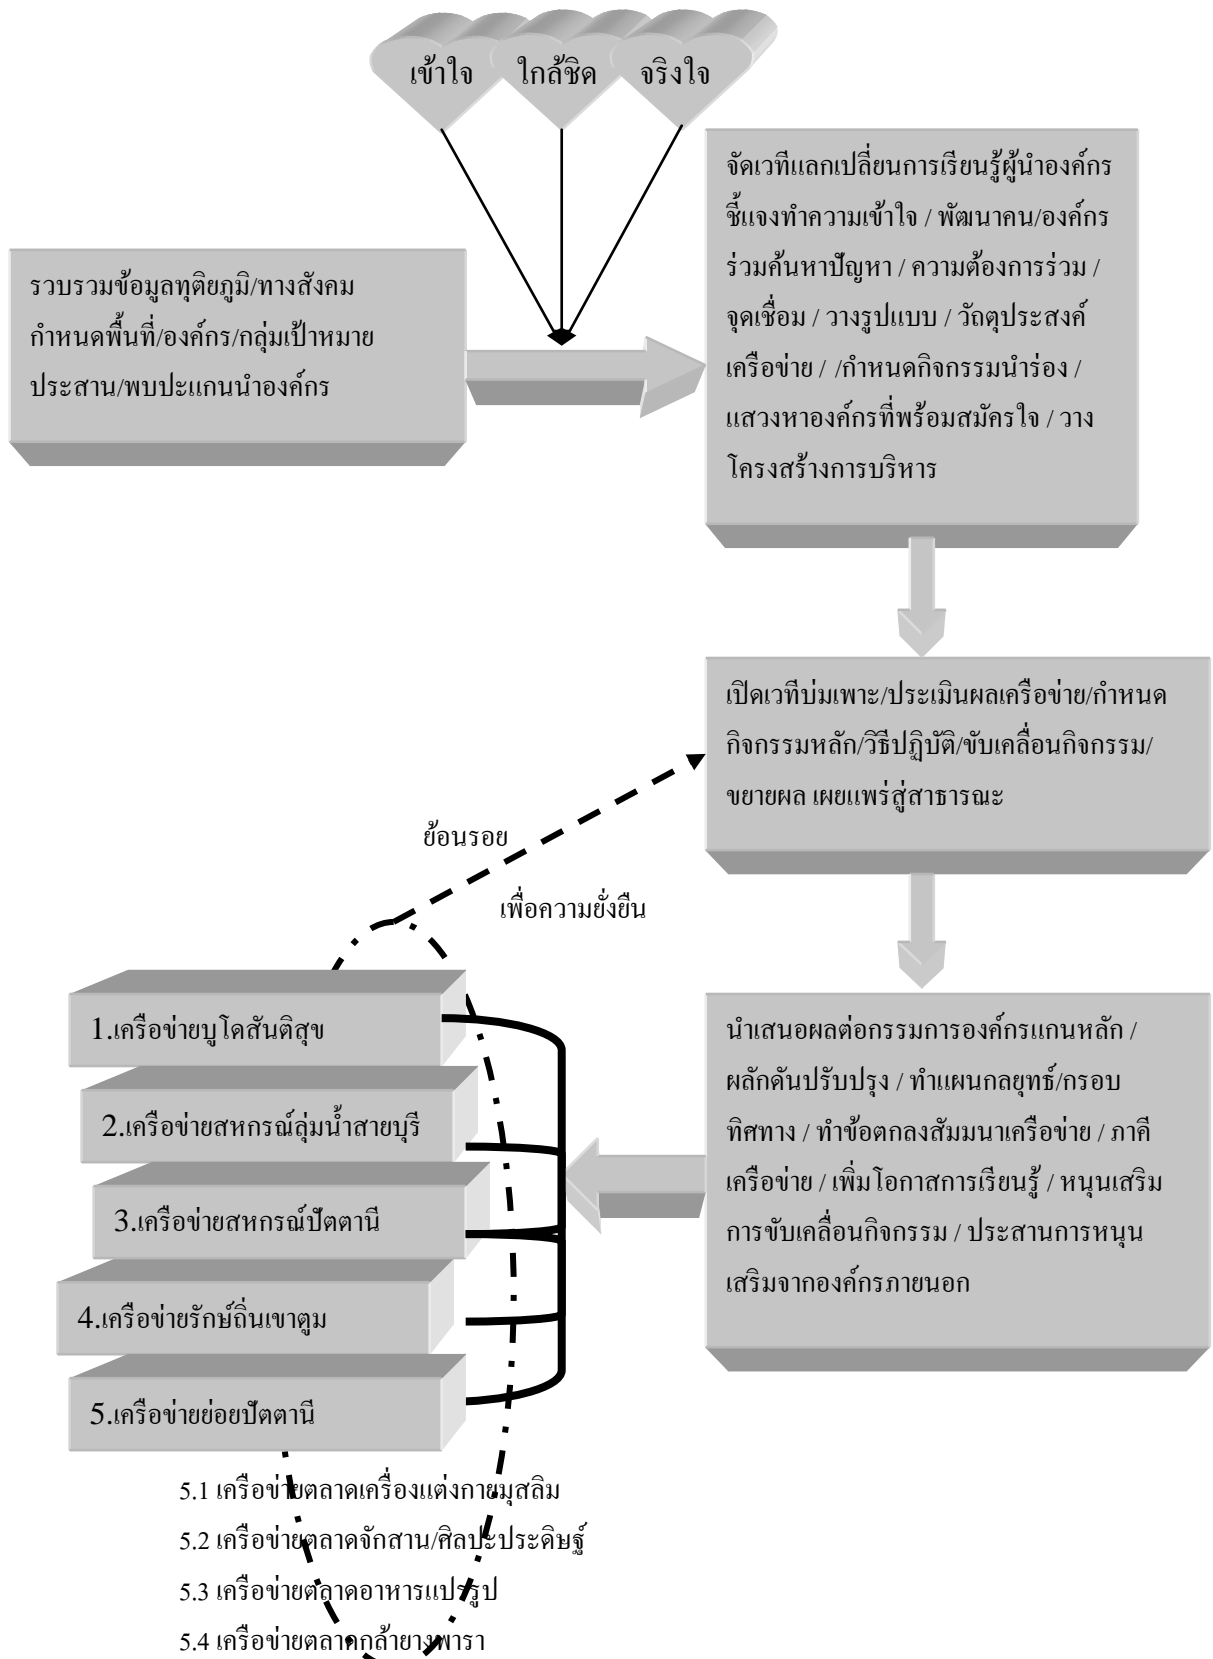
เข้าใจ ใกล้ชิด จริงใจ

รวบรวมข้อมูลทุติยภูมิ/ทางสังคม กำหนดพื้นที่/องค์กร/กลุ่มเป้าหมาย ประสาน/พบปะแกนนำองค์กร

จัดเวทีแลกเปลี่ยนการเรียนรู้ผู้นำองค์กร ชี้แจงทำความเข้าใจ / พัฒนาคน/องค์กร ร่วมค้นหาปัญหา / ความต้องการร่วม / จุดเชื่อม / วางรูปแบบ / วัตถุประสงค์เครือข่าย / /กำหนดกิจกรรมนำร่อง / แสวงหาองค์กรที่พร้อมสมัครใจ / วางโครงสร้างการบริหาร

เปิดเวทีบ่มเพาะ/ประเมินผลเครือข่าย/กำหนดกิจกรรมหลัก/วิธีปฏิบัติ/ขับเคลื่อนกิจกรรม/ขยายผล เผยแพร่สู่สาธารณะ

ย้อนรอย

เพื่อความยั่งยืน

1.เครือข่ายบูโดสันติสุข

2.เครือข่ายสหกรณ์ลุ่มน้ำสายบุรี

3.เครือข่ายสหกรณ์ปัตตานี

4.เครือข่ายรักษ์ถิ่นเขาตูม

5.เครือข่ายย่อยปัตตานี

นำเสนอผลต่อกรรมการองค์กรแกนหลัก / ผลักดันปรับปรุง / ทำแผนกลยุทธ์/กรอบทิศทาง / ทำข้อตกลงสัมมนาเครือข่าย / ภาคีเครือข่าย / เพิ่มโอกาสการเรียนรู้ / หนุนเสริมการขับเคลื่อนกิจกรรม / ประสานการหนุนเสริมจากองค์กรภายนอก

5.1 เครือข่ายตลาดเครื่องแต่งกายมุสลิม
5.2 เครือข่ายตลาดจักสาน/ศิลปะประดิษฐ์
5.3 เครือข่ายตลาดอาหารแปรรูป
5.4 เครือข่ายตลาดกล้ายางพารา